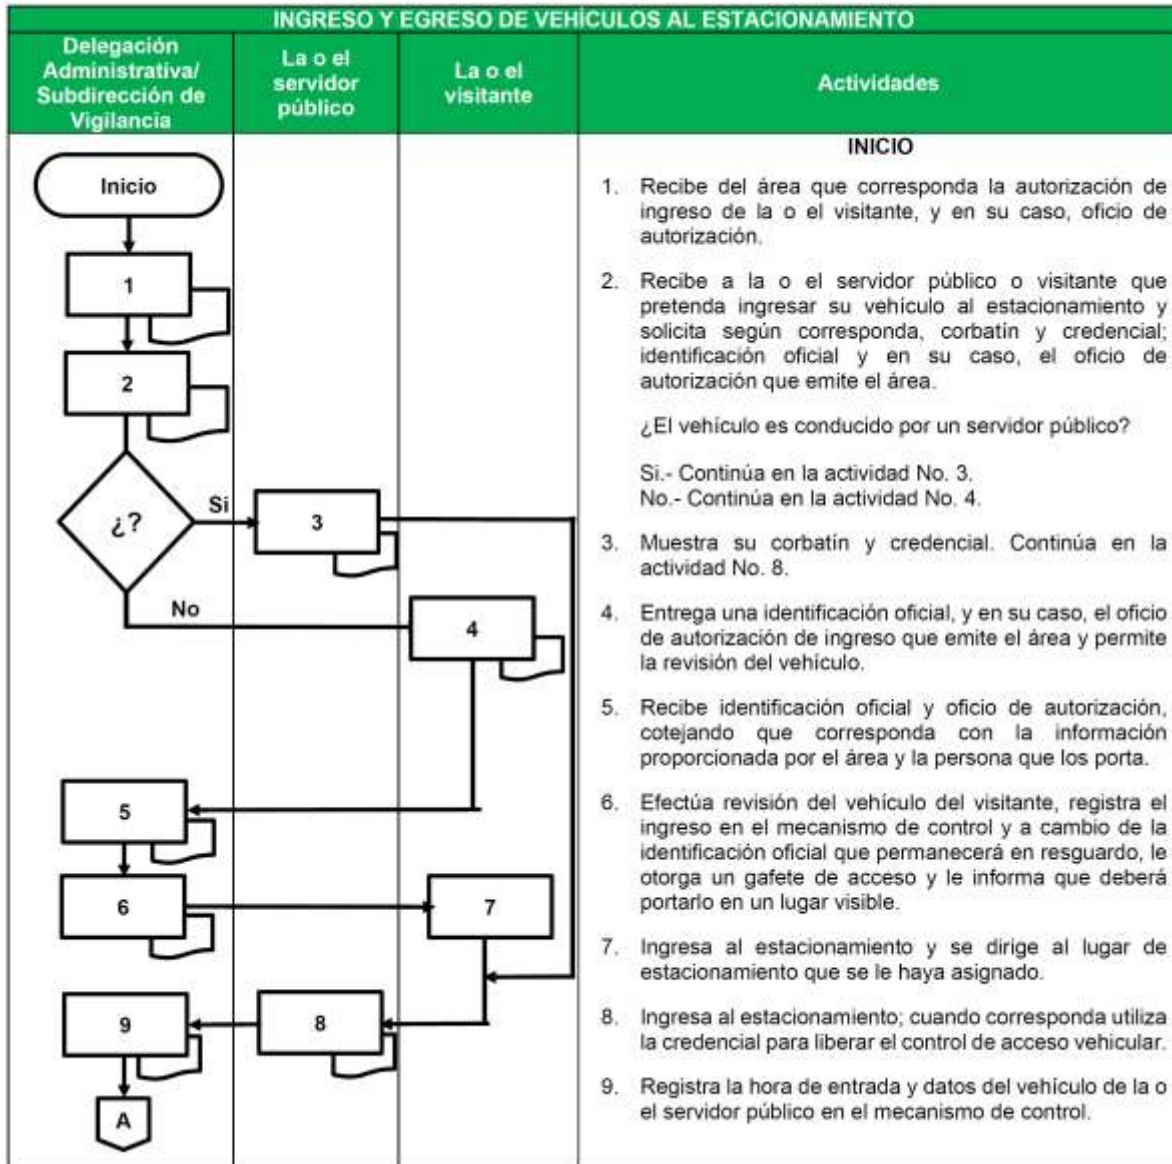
INGRESO Y EGRESO DE VEHÍCULOS AL ESTACIONAMIENTO

| Delegación Administrativa/ Subdirección de Vigilancia | La o el servidor público | La o el visitante | Actividades |
|---|---|---|---|

Inicio

1

2

¿?

Si

No

3

4

5

6

7

8

9

A

INICIO

1. Recibe del área que corresponda la autorización de ingreso de la o el visitante, y en su caso, oficio de autorización.

2. Recibe a la o el servidor público o visitante que pretenda ingresar su vehículo al estacionamiento y solicita según corresponda, corbatín y credencial; identificación oficial y en su caso, el oficio de autorización que emite el área.

¿El vehículo es conducido por un servidor público?

Si.- Continúa en la actividad No. 3.
No.- Continúa en la actividad No. 4.

3. Muestra su corbatín y credencial. Continúa en la actividad No. 8.

4. Entrega una identificación oficial, y en su caso, el oficio de autorización de ingreso que emite el área y permite la revisión del vehículo.

5. Recibe identificación oficial y oficio de autorización, cotejando que corresponda con la información proporcionada por el área y la persona que los porta.

6. Efectúa revisión del vehículo del visitante, registra el ingreso en el mecanismo de control y a cambio de la identificación oficial que permanecerá en resguardo, le otorga un gafete de acceso y le informa que deberá portarlo en un lugar visible.

7. Ingresa al estacionamiento y se dirige al lugar de estacionamiento que se le haya asignado.

8. Ingresa al estacionamiento; cuando corresponda utiliza la credencial para liberar el control de acceso vehicular.

9. Registra la hora de entrada y datos del vehículo de la o el servidor público en el mecanismo de control.